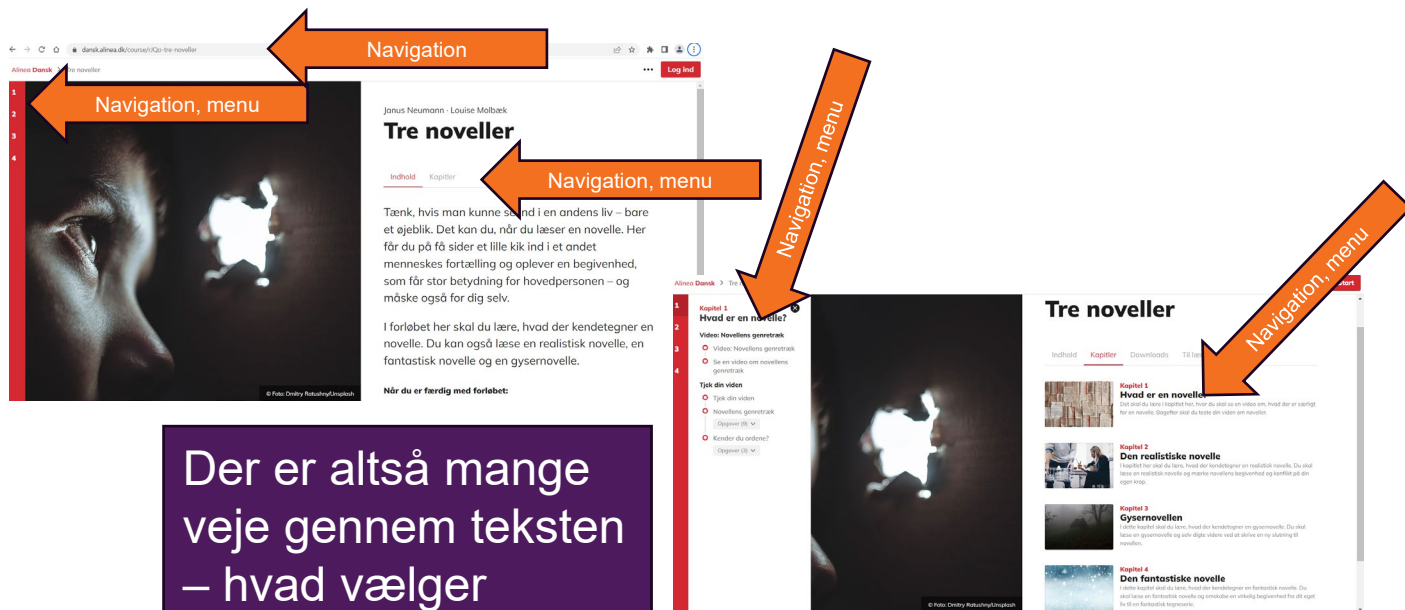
dansk.alinea.dk/course/r/Qo-tre-noveller

Navigation

Alinea Dansk > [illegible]e noveller

Log ind

1
2
3
4

Navigation, menu

Janus Neumann · Louise Molbæk

Tre noveller

Indhold Kapitler

Navigation, menu

Tænk, hvis man kunne se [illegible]d i en andens liv – bare et øjeblik. Det kan du, når du læser en novelle. Her får du på få sider et lille kik ind i et andet menneskes fortælling og oplever en begivenhed, som får stor betydning for hovedpersonen – og måske også for dig selv.

I forløbet her skal du lære, hvad der kendetegner en novelle. Du kan også læse en realistisk novelle, en fantastisk novelle og en gysernovelle.

Når du er færdig med forløbet:

© Foto: Dmitry Ratushny/Unsplash

Navigation, menu

Navigation, menu

Alinea Dansk > Tre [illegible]

1
2
3
4

Kapitel 1
Hvad er en novelle?

Video: Novellens genretræk
Video: Novellens genretræk
Se en video om novellens genretræk

Tjek din viden
Tjek din viden
Novellens genretræk
Opgaver (9)
Kender du ordene?
Opgaver (3)

© Foto: Dmitry Ratushny/Unsplash

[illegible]start

Tre noveller

Indhold Kapitler Downloads Til l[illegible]

Kapitel 1
Hvad er en novelle
Det skal du lære i kapitlet her, hvad du skal se en video om, hvad der er særligt for en novelle. Bagefter skal du teste din viden om novellen.

Kapitel 2
Den realistiske novelle
I kapitlet her skal du lære, hvad der kendetegner en realistisk novelle. Du skal læse en realistisk novelle og mærke novellens begivenhed og konflikt på din egen krop.

Kapitel 3
Gysernovellen
I dette kapitel skal du lære, hvad der kendetegner en gysernovelle. Du skal læse en gysernovelle og selv digte videre ved at skrive en ny slutning til novellen.

Kapitel 4
Den fantastiske novelle
I dette kapitel skal du lære, hvad der kendetegner en fantastisk novelle. Du skal læse en fantastisk novelle og omskabe en virkelig begivenhed fra dit eget liv til en fantastisk fortælling.

Der er altså mange veje gennem teksten – hvad vælger